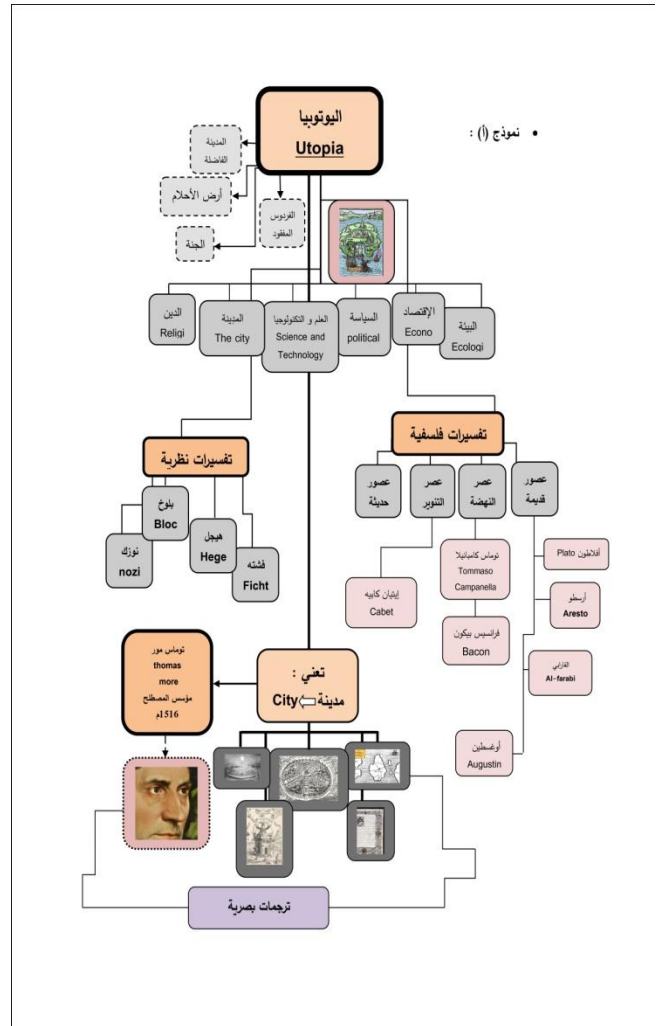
• نموذج (أ) :

اليوتوبيا
Utopia

المدينة الفاضلة

أرض الأحلام

الفردوس المفقود

الجنة

الدين
Religi

المدينة
The city

العلم و التكنولوجيا
Science and Technology

السياسة
political

الإقتصاد
Econo

البيئة
Ecologi

تفسيرات فلسفية

عصور حديثة

عصر التنوير

عصر النهضة

عصور قديمة

تفسيرات نظرية

بلوخ
Bloc

هيجل
Hege

فشته
Ficht

نوزك
nozi

أفلاطون Plato

توماس كامبانيلا
Tommaso Campanella

إيتيان كابيه
Cabet

أرسطو
Aresto

فرانسيس بيكون
Bacon

الفارابي
Al-farabi

أوغسطين
Augustin

توماس مور
thomas more
مؤسس المصطلح
1516م

تعني :
مدينة ⇦ City

ترجمات بصرية